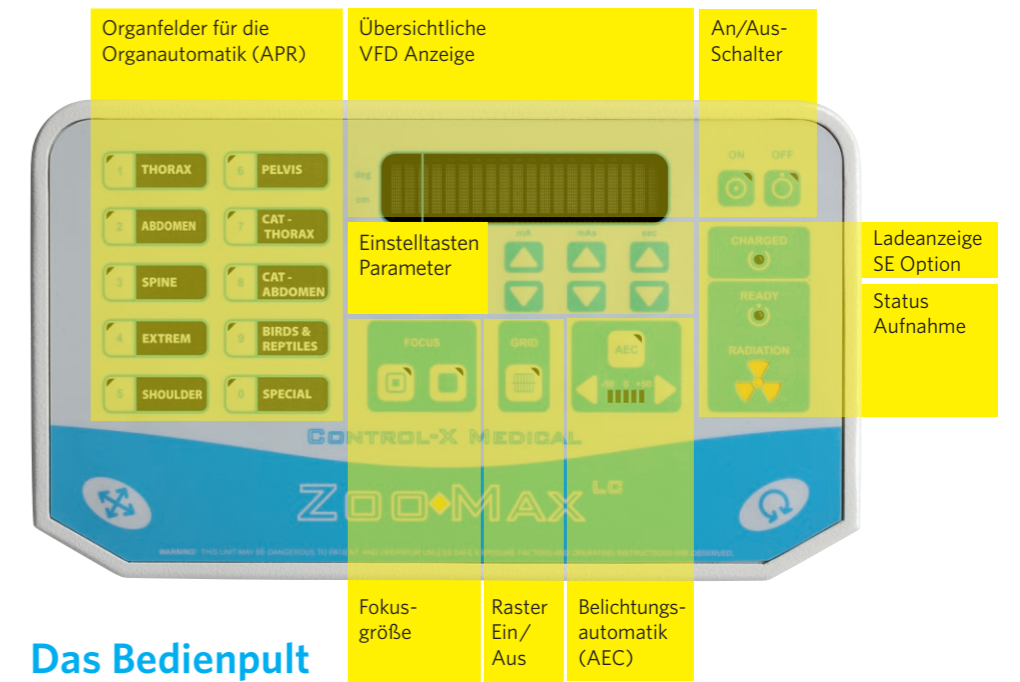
Organfelder für die Organautomatik (APR)

Übersichtliche VFD Anzeige

An/Aus-Schalter

1 THORAX
6 PELVIS
2 ABDOMEN
7 CAT - THORAX
3 SPINE
8 CAT - ABDOMEN
4 EXTREM
9 BIRDS & REPTILES
5 SHOULDER
0 SPECIAL

deg
cm

ON OFF

Einstelltasten Parameter

mA mAs sec

CHARGED

Ladeanzeige SE Option

READY

Status Aufnahme

RADIATION

FOCUS

GRID

AEC

-50 0 +50

CONTROL-X MEDICAL

ZOO◆MAX LC

WARNING: THIS UNIT MAY BE DANGEROUS TO PATIENT AND OPERATOR UNLESS SAFE EXPOSURE FACTORS AND OPERATING INSTRUCTIONS ARE OBSERVED.

Fokus-größe

Raster Ein/ Aus

Belichtungs-automatik (AEC)

Das Bedienpult